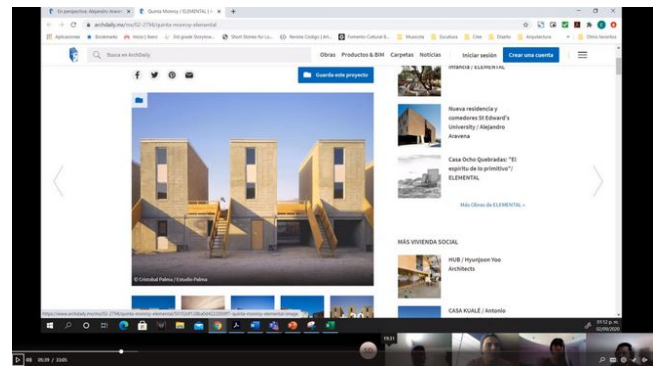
En perspectiva: Alejandro Araven ×
Quinta Monroy / ELEMENTAL | × +
archdaily.mx/mx/02-2794/quinta-monroy-elemental
Aplicaciones Bookmarks Inicio | Reeni 3rd grade Storyboa... Short Stories for Lo... Revista Codigo | Art... Fomento Cultural B... Museos Escultura Cine Diseño Arquitectura Otros favoritos
Busca en ArchDaily
Obras Productos & BIM Carpetas Noticias Iniciar sesión Crear una cuenta
Guarda este proyecto
Infancia / ELEMENTAL
Nueva residencia y comedores St Edward's University / Alejandro Aravena
Casa Ocho Quebradas: "El espíritu de lo primitivo" / ELEMENTAL
Más Obras de ELEMENTAL »
© Cristobal Palma / Estudio Palma
MÁS VIVIENDA SOCIAL
HUB / Hyunjoon Yoo Architects
CASA KUALÉ / Antonio
https://www.archdaily.mx/mx/02-2794/quinta-monroy-elemental/5012d138a0b0422000f7-quinta-monroy-elemental-image
07:12 p. m.
02/09/2020
05:39 / 33:05